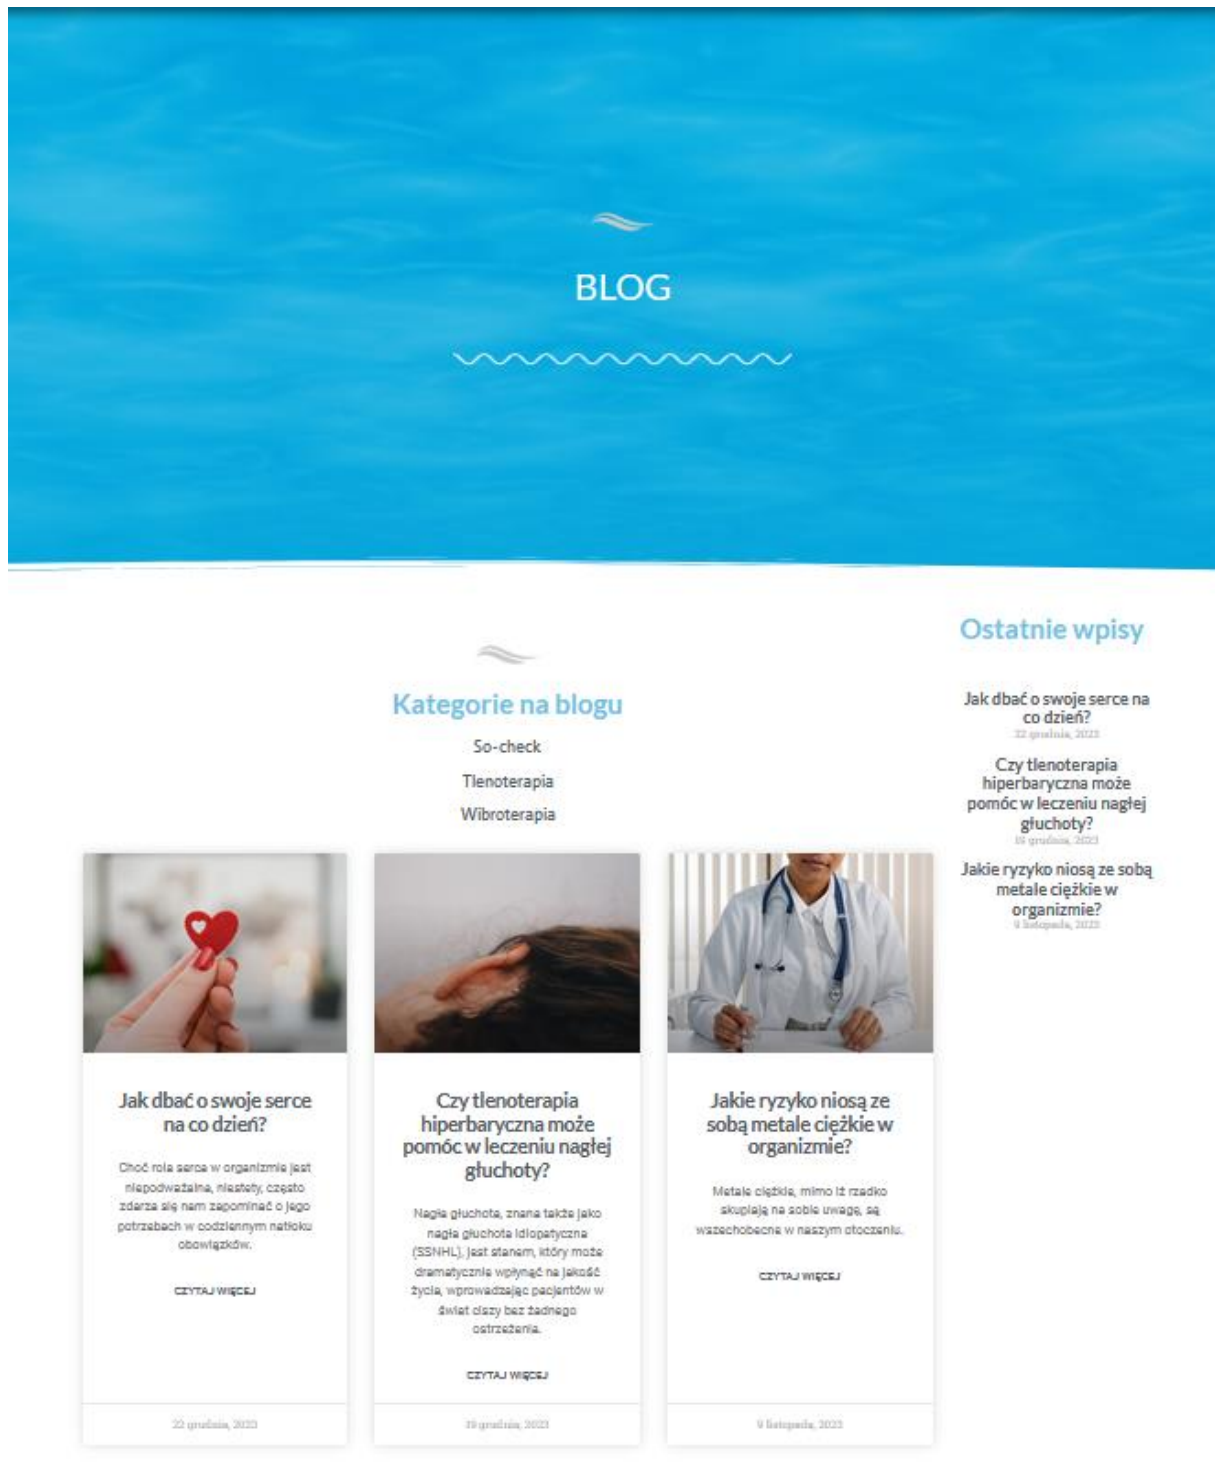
BLOG

Kategorie na blogu

So-check

Tlenoterapia

Wibroterapia

Jak dbać o swoje serce na co dzień?

Choć rola serca w organizmie jest niepodważalna, niestety, często zdarza się nam zapominać o jego potrzebach w codziennym natłoku obowiązków.

CZYTAJ WIĘCEJ

22 grudnia, 2023

Czy tlenoterapia hiperbaryczna może pomóc w leczeniu nagłej głuchoty?

Nagła głuchota, znana także jako nagła głuchota idiopatyczna (SSNHL), jest stanem, który może dramatycznie wpłynąć na jakość życia, wprowadzając pacjentów w świat ciszy bez żadnego ostrzeżenia.

CZYTAJ WIĘCEJ

19 grudnia, 2023

Jakie ryzyko niosą ze sobą metale ciężkie w organizmie?

Metale ciężkie, mimo iż rzadko skupiają na sobie uwagę, są wszechobecne w naszym otoczeniu.

CZYTAJ WIĘCEJ

9 listopada, 2023

Ostatnie wpisy

Jak dbać o swoje serce na co dzień?
22 grudnia, 2023

Czy tlenoterapia hiperbaryczna może pomóc w leczeniu nagłej głuchoty?
19 grudnia, 2023

Jakie ryzyko niosą ze sobą metale ciężkie w organizmie?
9 listopada, 2023